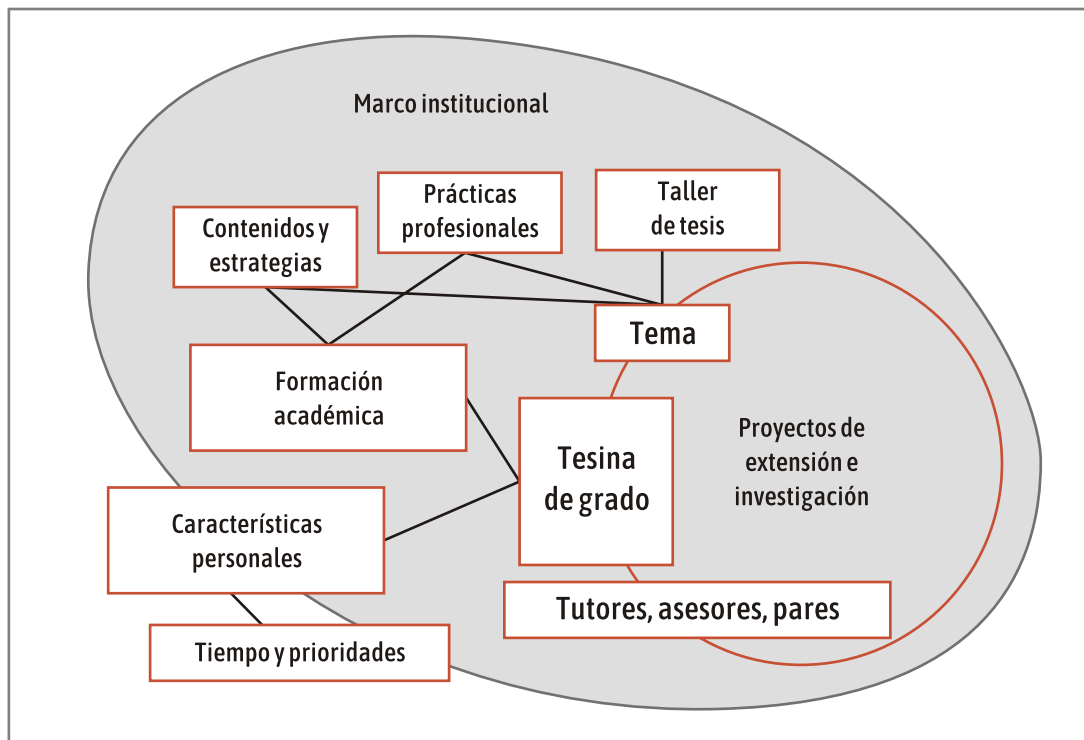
Marco institucional

Contenidos y estrategias

Prácticas profesionales

Taller de tesis

Tema

Formación académica

Tesina de grado

Proyectos de extensión e investigación

Características personales

Tutores, asesores, pares

Tiempo y prioridades